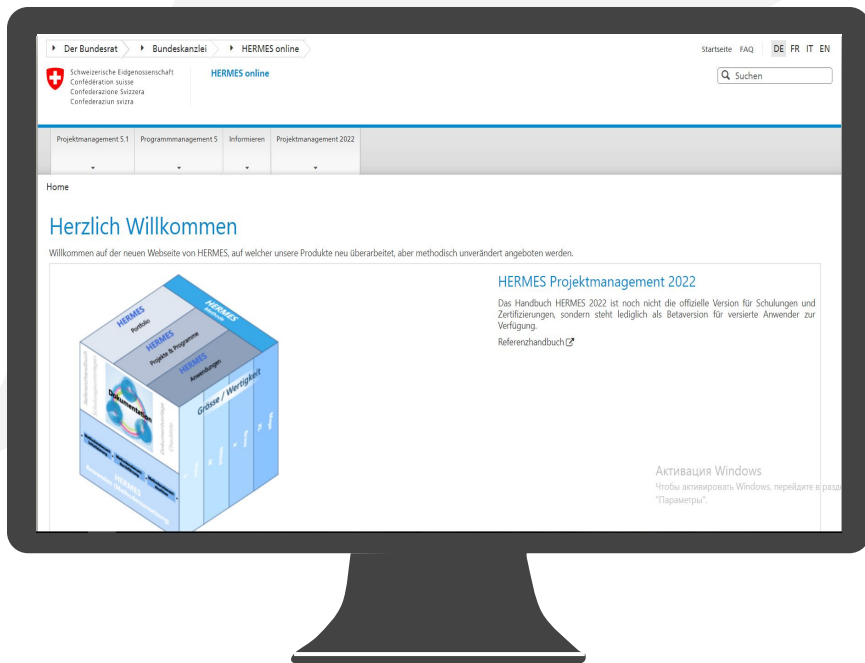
Der Bundesrat Bundeskanzlei HERMES online

Startseite FAQ DE FR IT EN

Schweizerische Eidgenossenschaft
Confédération suisse
Confederazione Svizzera
Confederaziun svizra

HERMES online

Suchen

Projektmanagement 5.1 Programmmanagement 5 Informieren Projektmanagement 2022

Home

Herzlich Willkommen

Willkommen auf der neuen Webseite von HERMES, auf welcher unsere Produkte neu überarbeitet, aber methodisch unverändert angeboten werden.

HERMES Portfolio
HERMES Projekte & Programme
HERMES Anwendungen
HERMES
Dokumentation
Grösse / Wertigkeit
HERMES

HERMES Projektmanagement 2022

Das Handbuch HERMES 2022 ist noch nicht die offizielle Version für Schulungen und Zertifizierungen, sondern steht lediglich als Betaversion für versierte Anwender zur Verfügung.

Referenzhandbuch

Активация Windows
Чтобы активировать Windows, перейдите в разд
"Параметры".